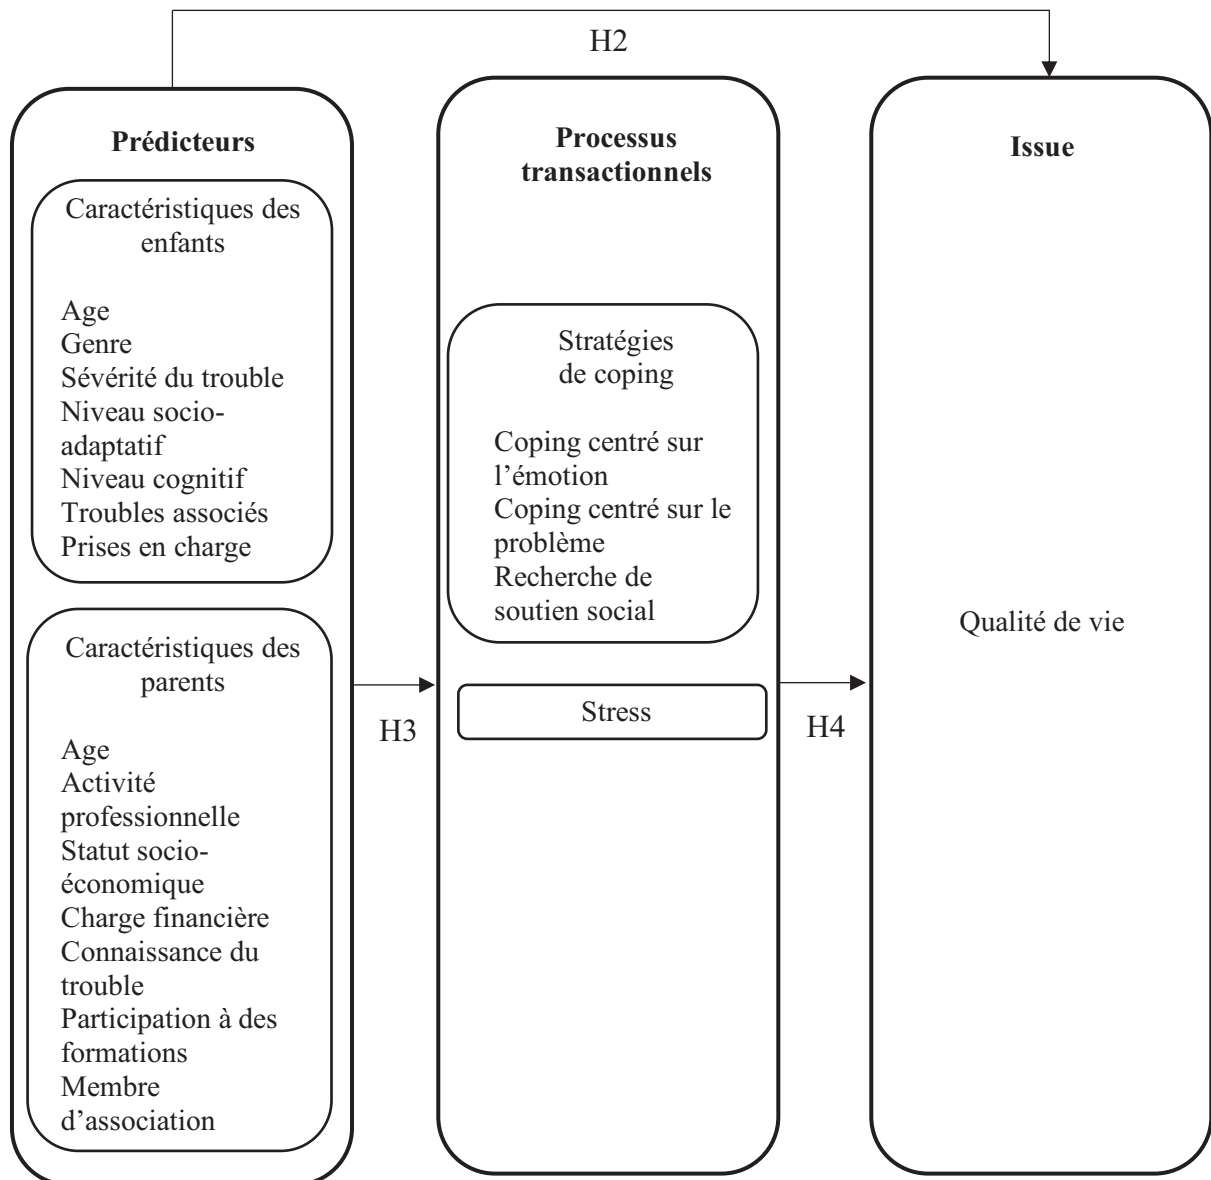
H2

Prédicteurs

Caractéristiques des enfants

Age
Genre
Sévérité du trouble
Niveau socio-adaptatif
Niveau cognitif
Troubles associés
Prises en charge

Caractéristiques des parents

Age
Activité professionnelle
Statut socio-économique
Charge financière
Connaissance du trouble
Participation à des formations
Membre d'association

H3

Processus transactionnels

Stratégies de coping

Coping centré sur l'émotion
Coping centré sur le problème
Recherche de soutien social

Stress

H4

Issue

Qualité de vie